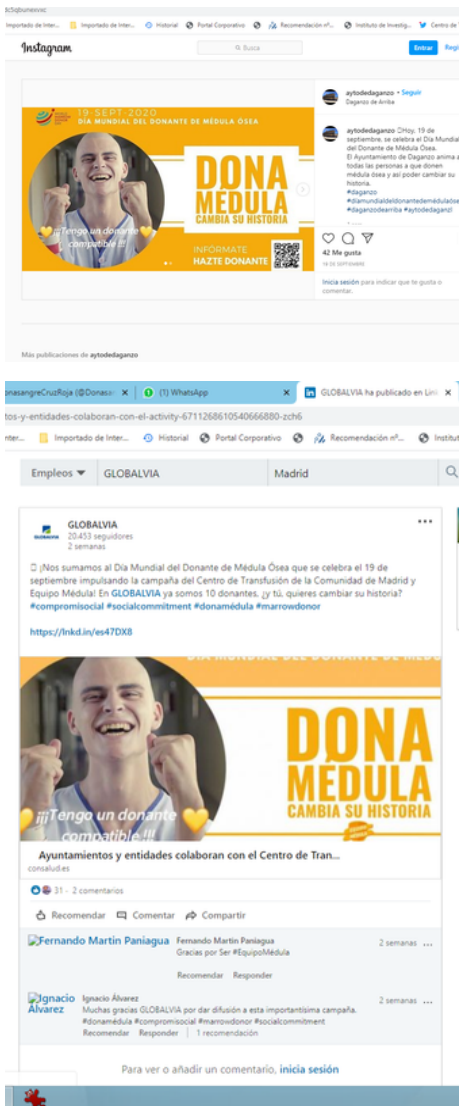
3c5qbunevvic
Importado de Inter... Importado de Inter... Historial Portal Corporativo Recomendación nº... Instituto de Investig... Centro de

Instagram
Busca
Entrar Regí

19 SEPT 2020
DÍA MUNDIAL DEL DONANTE DE MÉDULA ÓSEA
DONA MÉDULA
CAMBIA SU HISTORIA
¡¡¡Tengo un donante compatible!!!
INFÓRMATE
HAZTE DONANTE

aytodedaganzo • Seguir
Daganzo de Arriba

aytodedaganzo Hoy, 19 de septiembre, se celebra el Día Mundial del Donante de Médula Ósea. El Ayuntamiento de Daganzo anima a todas las personas a que donen médula ósea y así poder cambiar su historia.
#daganzo #diamundialdeldonantedemédulaósea #daganzodearriba #aytodedaganzo

42 Me gusta
19 DE SEPTIEMBRE

Inicia sesión para indicar que te gusta o comentar.

Más publicaciones de aytodedaganzo

onasangreCruzRoja (@Donasa ×   (1) WhatsApp ×   GLOBALVIA ha publicado en Lin ×
tos-y-entidades-colaboran-con-el-activity-6711268610540666880-zch6
nter... Importado de Inter... Historial Portal Corporativo Recomendación nº... Institut

Empleos   GLOBALVIA   Madrid

GLOBALVIA
20.453 seguidores
2 semanas

¡Nos sumamos al Día Mundial del Donante de Médula Ósea que se celebra el 19 de septiembre impulsando la campaña del Centro de Transfusión de la Comunidad de Madrid y Equipo Médula! En GLOBALVIA ya somos 10 donantes, ¿y tú, quieres cambiar su historia? #compromisocial #socialcommitment #donamédula #marrowdonor

https://lnkd.in/es47DX8

DÍA MUNDIAL DEL DONANTE DE MÉDU
DONA MÉDULA
CAMBIA SU HISTORIA
¡¡¡Tengo un donante compatible!!!

Ayuntamientos y entidades colaboran con el Centro de Tran...
consalud.es

31 · 2 comentarios

Recomendar   Comentar   Compartir

Fernando Martín Paniagua   Fernando Martín Paniagua   2 semanas
Gracias por Ser #EquipoMédula
Recomendar   Responder

Ignacio Álvarez   Ignacio Álvarez   2 semanas
Muchas gracias GLOBALVIA por dar difusión a esta importantísima campaña. #donamédula #compromisocial #marrowdonor #socialcommitment
Recomendar   Responder   1 recomendación

Para ver o añadir un comentario, inicia sesión